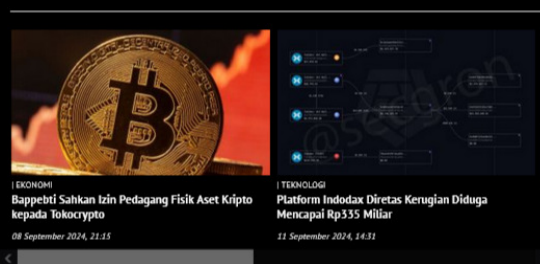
| EKONOMI
Bappebti Sahkan Izin Pedagang Fisik Aset Kripto kepada Tokocrypto

08 September 2024, 21:15

| TEKNOLOGI
Platform Indodax Diretas Kerugian Diduga Mencapai Rp335 Miliar

11 September 2024, 14:31